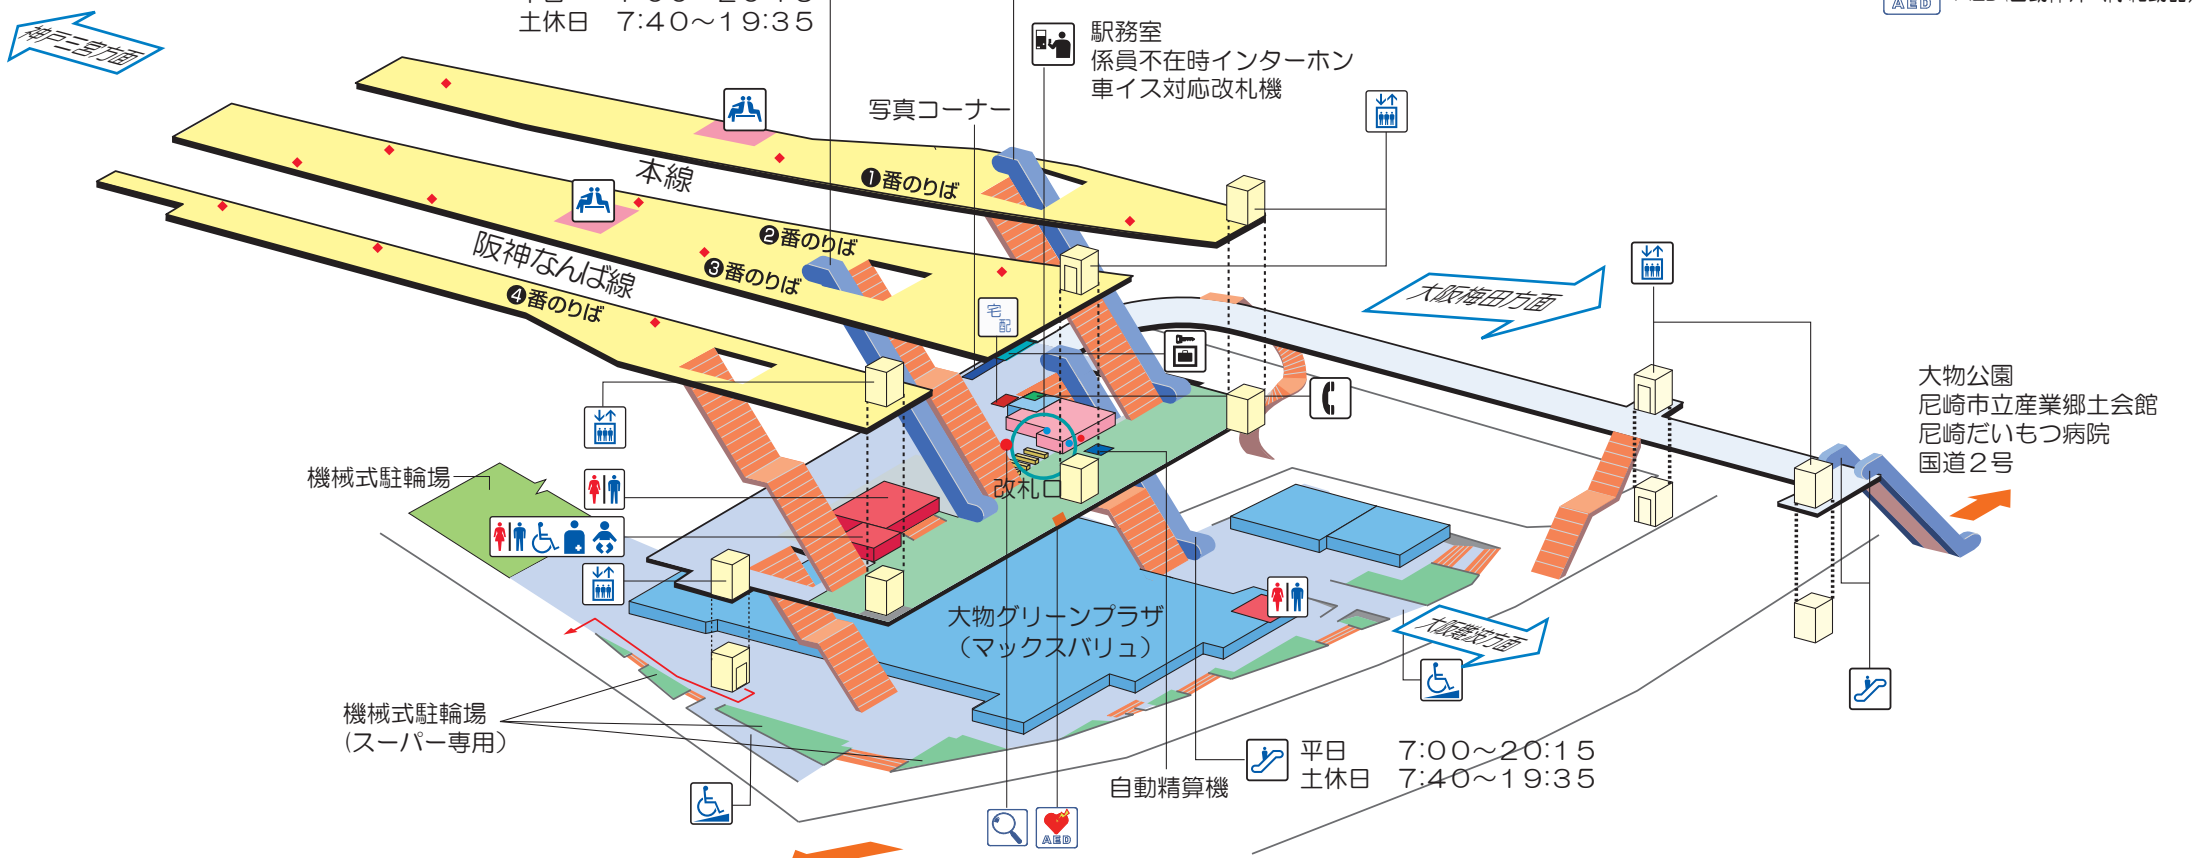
神戸三宮方面

土休日　7:40～19:35

駅務室
係員不在時インターホン
車イス対応改札機

写真コーナー

本線

❶番のりば

❷番のりば

❸番のりば

阪神なんば線

❹番のりば

大阪梅田方面

宅配

大物公園
尼崎市立産業郷土会館
尼崎だいもつ病院
国道２号

機械式駐輪場

改札口

大物グリーンプラザ
（マックスバリュ）

大阪難波方面

機械式駐輪場
（スーパー専用）

平日　7:00～20:15
土休日　7:40～19:35

自動精算機

AED